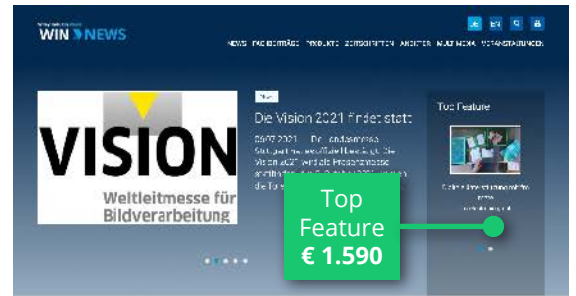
WIN NEWS

NEWS FACHBEITRÄGE PRODUKTE ZEITSCHRIFTEN ARCHIV MULTIMEDIA VERANSTALTUNGEN

VISION
Weltleitmesse für Bildverarbeitung

News

Die Vision 2021 findet statt

26/07/2021 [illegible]

Top Feature

Top Feature
€ 1.590